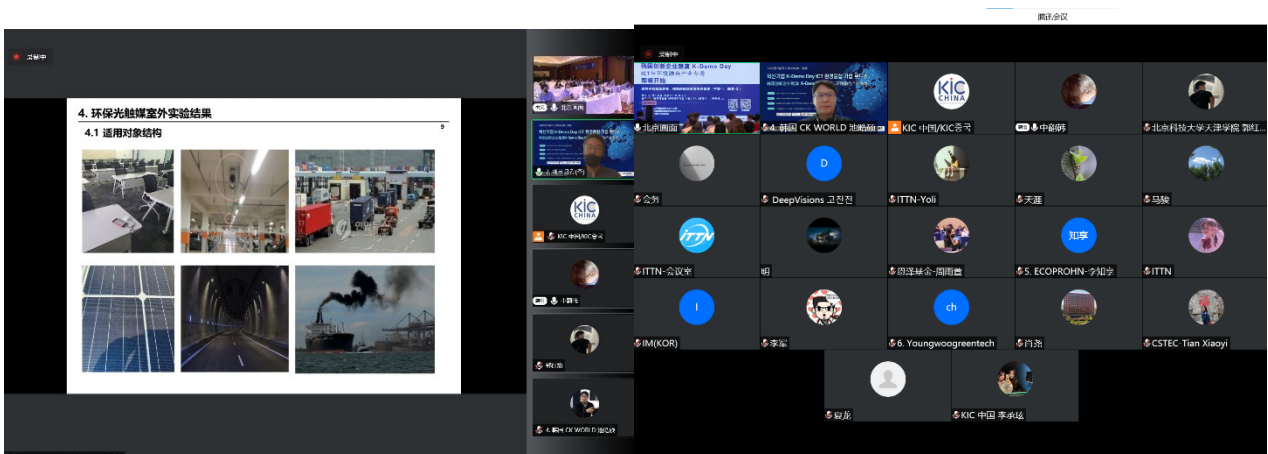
录制中

4. 环保光触媒室外实验结果
4.1 适用对象结构
9

北京...
KIC 中国/KIC중국
4. 韩国 CK WORLD 崔...

腾讯会议
录制中

北京画面
4. 韩国 CK WORLD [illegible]
KIC 中国/KIC중국
中丽娟
北京科技大学天津学院 郭红...
会务
DeepVisions 고진전
ITTN-Yoli
天涯
马骏
ITTN-会议室
明
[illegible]
5. ECOPROHN-李知亨
ITTN
IM(KOR)
李军
6. Youngwoogreentech
肖杰
CSTEC-Tian Xiaoyi
夏龙
KIC 中国 李承瑗